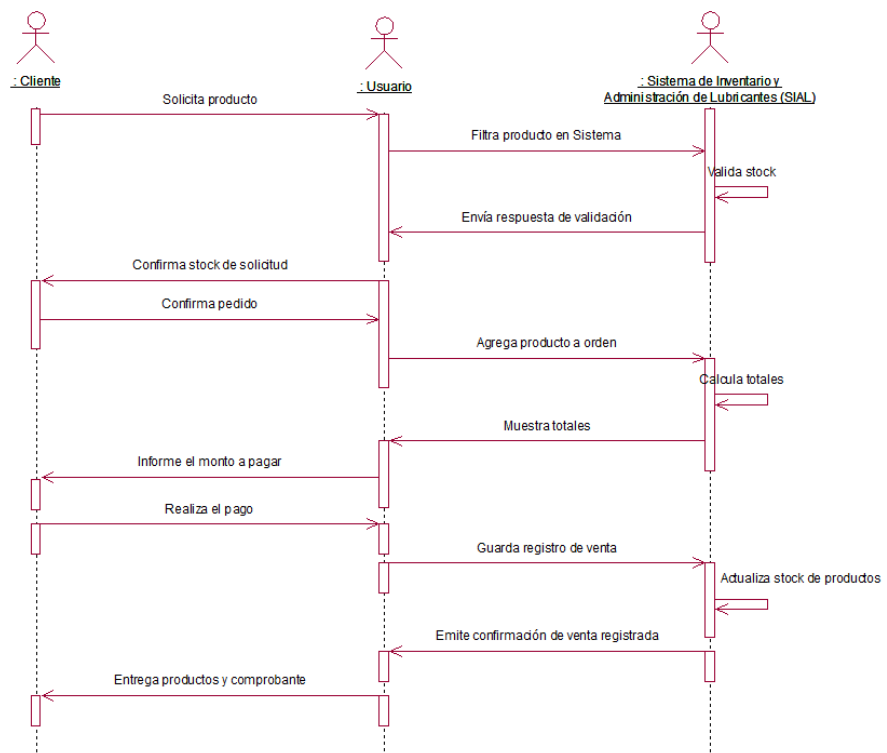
: Cliente

: Usuario

: Sistema de Inventario y Administración de Lubricantes (SIAL)

Solicita producto

Filtra producto en Sistema

Valida stock

Envía respuesta de validación

Confirma stock de solicitud

Confirma pedido

Agrega producto a orden

Calcula totales

Muestra totales

Informe el monto a pagar

Realiza el pago

Guarda registro de venta

Actualiza stock de productos

Emite confirmación de venta registrada

Entrega productos y comprobante